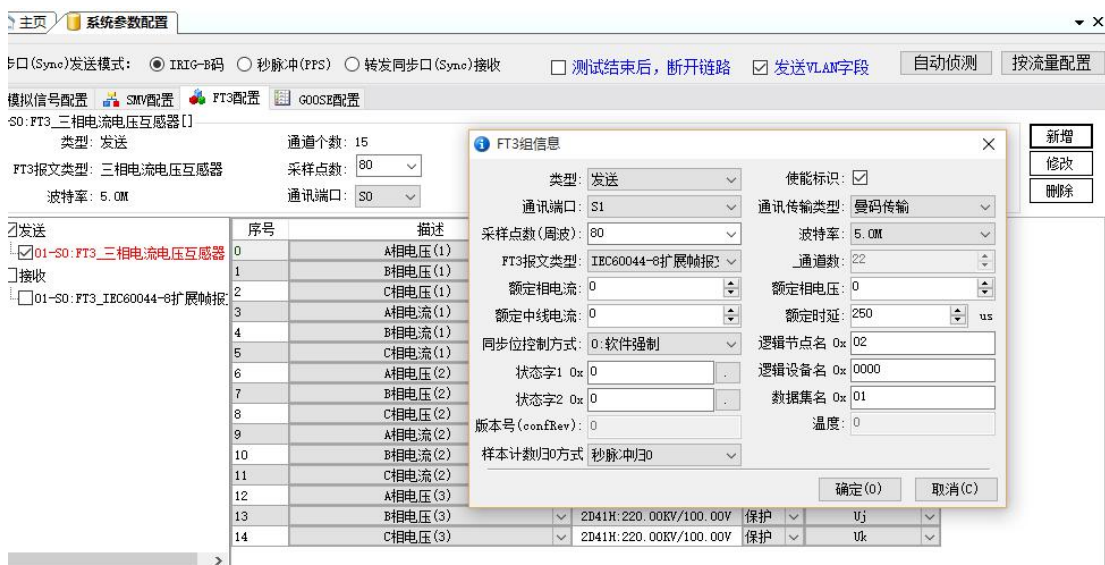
主页 系统参数配置

步口(Sync)发送模式: ◉ IRIG-B码 ○ 秒脉冲(PPS) ○ 转发同步口(Sync)接收 □ 测试结束后，断开链路 ☑ 发送VLAN字段 自动侦测 按流量配置

模拟信号配置 SMV配置 FT3配置 GOOSE配置

S0:FT3_三相电流电压互感器[]
类型: 发送
FT3报文类型: 三相电流电压互感器
波特率: 5.0M
通道个数: 15
采样点数: 80
通讯端口: S0

新增
修改
删除

☑发送
☑01-S0:FT3_三相电流电压互感器
□接收
□01-S0:FT3_IEC60044-8扩展帧报

| 序号 | 描述 |
|---|---|
| 0 | A相电压(1) |
| 1 | B相电压(1) |
| 2 | C相电压(1) |
| 3 | A相电流(1) |
| 4 | B相电流(1) |
| 5 | C相电流(1) |
| 6 | A相电压(2) |
| 7 | B相电压(2) |
| 8 | C相电压(2) |
| 9 | A相电流(2) |
| 10 | B相电流(2) |
| 11 | C相电流(2) |
| 12 | A相电压(3) |
| 13 | B相电压(3) | 2D41H:220.00KV/100.00V | 保护 | Uj |
| 14 | C相电压(3) | 2D41H:220.00KV/100.00V | 保护 | Uk |

FT3组信息
类型: 发送
使能标识: ☑
通讯端口: S1
通讯传输类型: 曼码传输
采样点数(周波): 80
波特率: 5.0M
FT3报文类型: IEC60044-8扩展帧报
通道数: 22
额定相电流: 0
额定相电压: 0
额定中线电流: 0
额定时延: 250 us
同步位控制方式: 0:软件强制
逻辑节点名 0x 02
状态字1 0x 0
逻辑设备名 0x 0000
状态字2 0x 0
数据集名 0x 01
版本号(confRev): 0
温度: 0
样本计数归0方式 秒脉冲归0
确定(O) 取消(C)